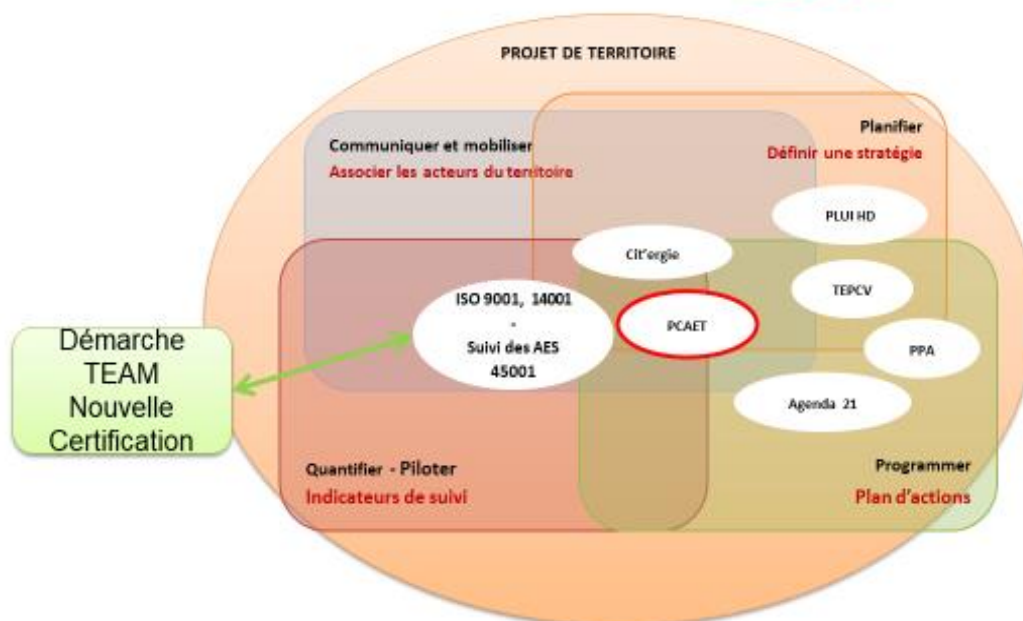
PROJET DE TERRITOIRE

Communiquer et mobiliser
Associer les acteurs du territoire

Planifier
Définir une stratégie

PLUI HD

Cit'ergie

TEPCV

ISO 9001, 14001
-
Suivi des AES
45001

PCAET

PPA

Démarche
TEAM
Nouvelle
Certification

Agenda 21

Quantifier - Piloter
Indicateurs de suivi

Programmer
Plan d'actions